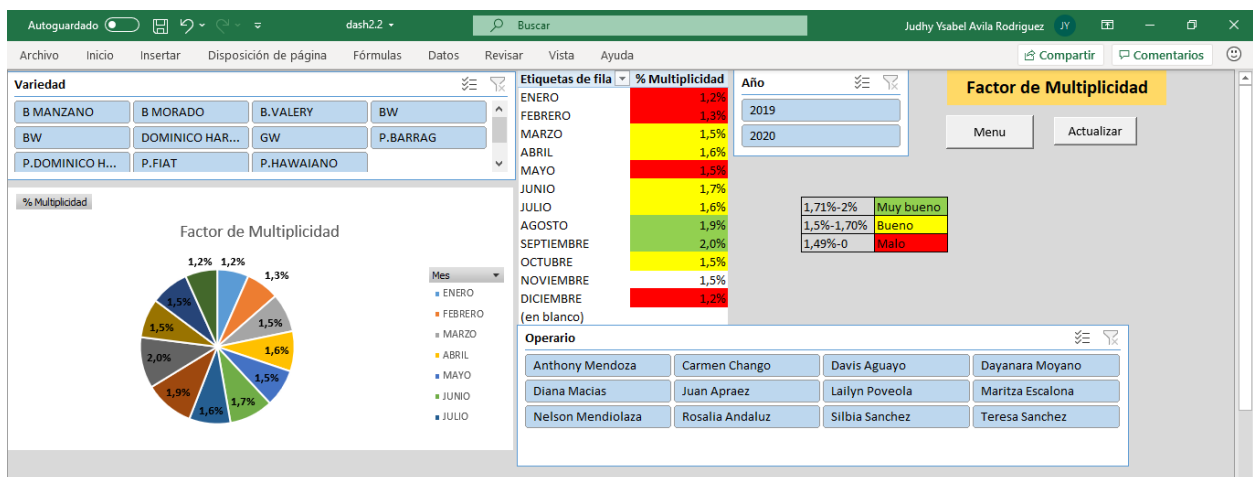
Autoguardado dash2.2 Buscar Judhy Ysabel Avila Rodriguez JY

Archivo Inicio Insertar Disposición de página Fórmulas Datos Revisar Vista Ayuda Compartir Comentarios

Variedad

| B MANZANO | B MORADO | B.VALERY | BW |
|---|---|---|---|
| BW | DOMINICO HAR... | GW | P.BARRAG |
| P.DOMINICO H... | P.FIAT | P.HAWAIANO | |

| Etiquetas de fila | % Multiplicidad |
|---|---|
| ENERO | 1,2% |
| FEBRERO | 1,3% |
| MARZO | 1,5% |
| ABRIL | 1,6% |
| MAYO | 1,5% |
| JUNIO | 1,7% |
| JULIO | 1,6% |
| AGOSTO | 1,9% |
| SEPTIEMBRE | 2,0% |
| OCTUBRE | 1,5% |
| NOVIEMBRE | 1,5% |
| DICIEMBRE | 1,2% |
| (en blanco) | |

Año

2019

2020

Factor de Multiplicidad

Menu

Actualizar

| 1,71%-2% | Muy bueno |
|---|---|
| 1,5%-1,70% | Bueno |
| 1,49%-0 | Malo |

% Multiplicidad

Factor de Multiplicidad

1,2% 1,2% 1,3% 1,5% 1,6% 1,5% 1,7% 1,6% 1,9% 2,0% 1,5% 1,5%

Mes

ENERO
FEBRERO
MARZO
ABRIL
MAYO
JUNIO
JULIO

Operario

| Anthony Mendoza | Carmen Chango | Davis Aguayo | Dayanara Moyano |
|---|---|---|---|
| Diana Macias | Juan Apraez | Lailyn Poveola | Maritza Escalona |
| Nelson Mendiolaza | Rosalia Andaluz | Silbia Sanchez | Teresa Sanchez |